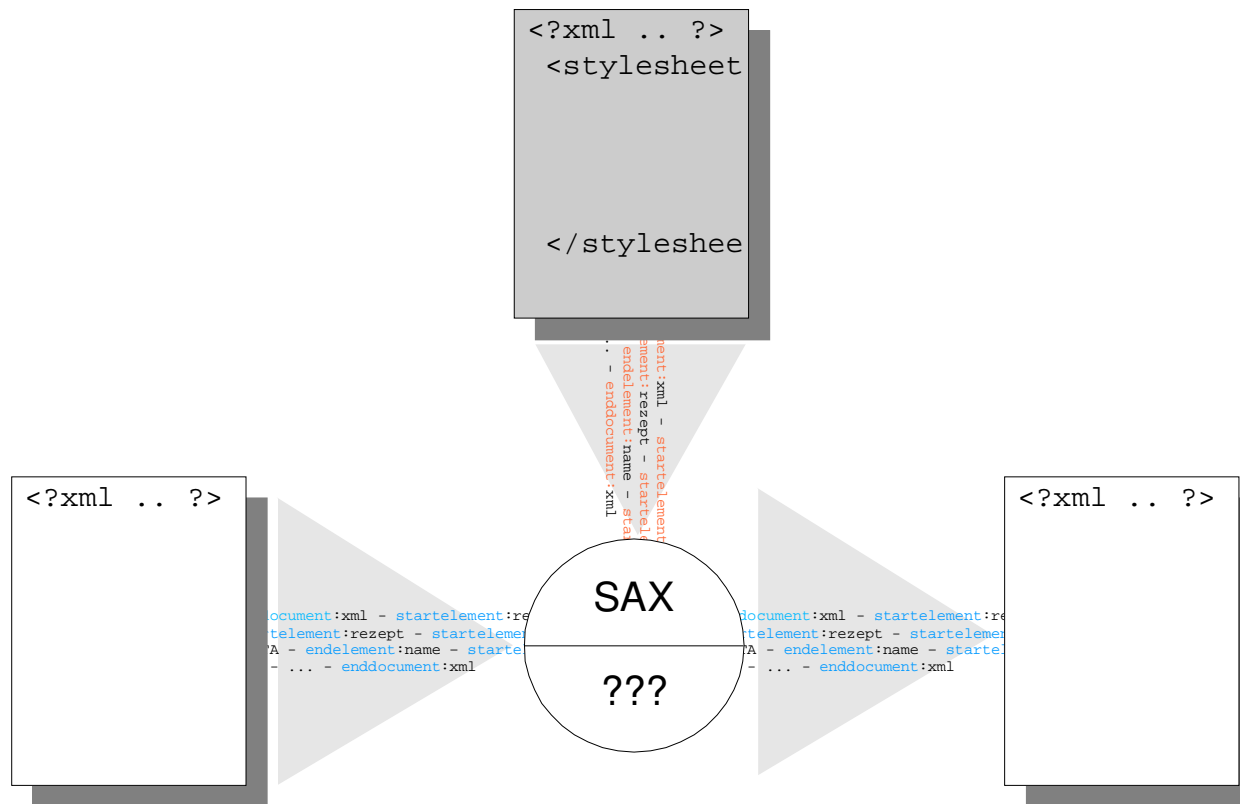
<?xml .. ?>
<stylesheet

</styleshee

ement:xml - startelement
ement:rezept - startele
endelement:name - sta
.. - enddocument:xml

<?xml .. ?>

ocument:xml - startelement:re
telement:rezept - startelemen
TA - endelement:name - starte
- ... - enddocument:xml

SAX

???

document:xml - startelement:re
telement:rezept - startelemen
TA - endelement:name - startel
- ... - enddocument:xml

<?xml .. ?>